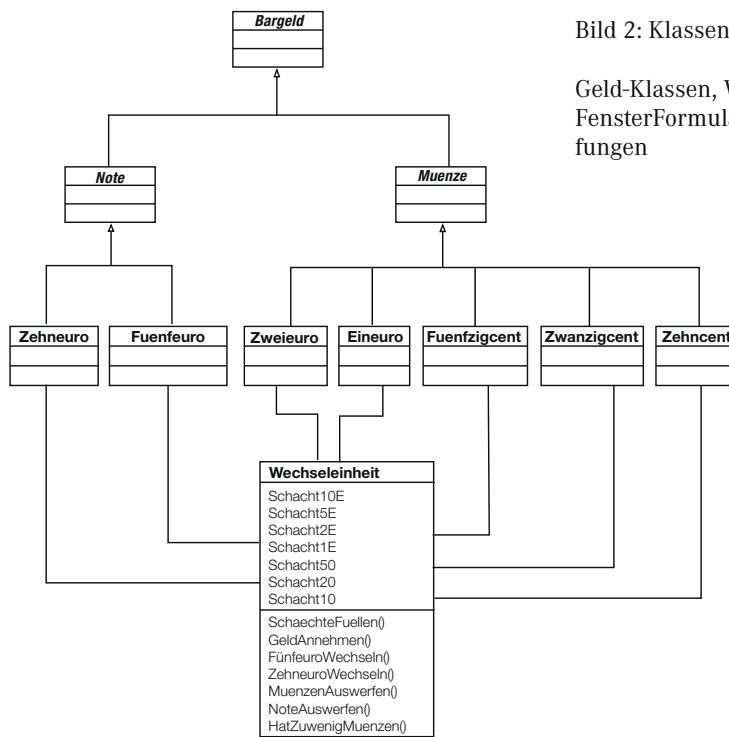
Bild 2: Klassen

Geld-Klassen, W
FensterFormula
fungen

Bargeld

Note

Muenze

Zehneuro

Fuenfeuro

Zweieuro

Eineuro

Fuenfzigcent

Zwanzigcent

Zehncent

Wechseleinheit

Schacht10E
Schacht5E
Schacht2E
Schacht1E
Schacht50
Schacht20
Schacht10

SchaechteFuellen()
GeldAnnehmen()
FünfeuroWechseln()
ZehneuroWechseln()
MuenzenAuswerfen()
NoteAuswerfen()
HatZuwenigMuenzen()